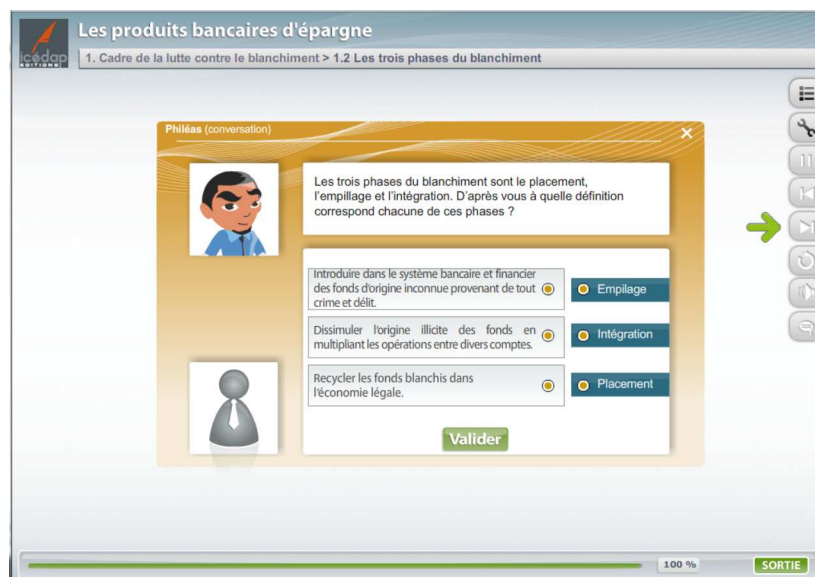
icedap ÉDITIONS

Les produits bancaires d'épargne

1. Cadre de la lutte contre le blanchiment > 1.2 Les trois phases du blanchiment

Philéas (conversation)

Les trois phases du blanchiment sont le placement, l'empillage et l'intégration. D'après vous à quelle définition correspond chacune de ces phases ?

Introduire dans le système bancaire et financier des fonds d'origine inconnue provenant de tout crime et délit.

Empilage

Dissimuler l'origine illicite des fonds en multipliant les opérations entre divers comptes.

Intégration

Recycler les fonds blanchis dans l'économie légale.

Placement

Valider

100 %

SORTIE